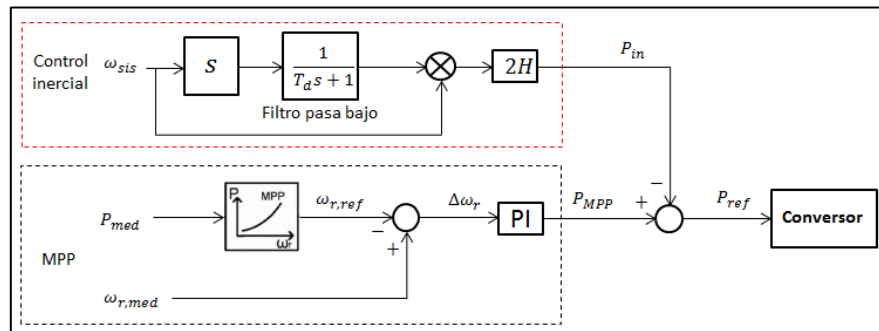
Control inercial

$\omega_{sis}$

$S$

$\frac{1}{T_d s+1}$

Filtro pasa bajo

$2H$

$P_{in}$

MPP

$P_{med}$

P

MPP

$\omega_r$

$\omega_{r,ref}$

−

+

$\Delta\omega_r$

PI

$P_{MPP}$

+

−

$P_{ref}$

Conversor

$\omega_{r,med}$